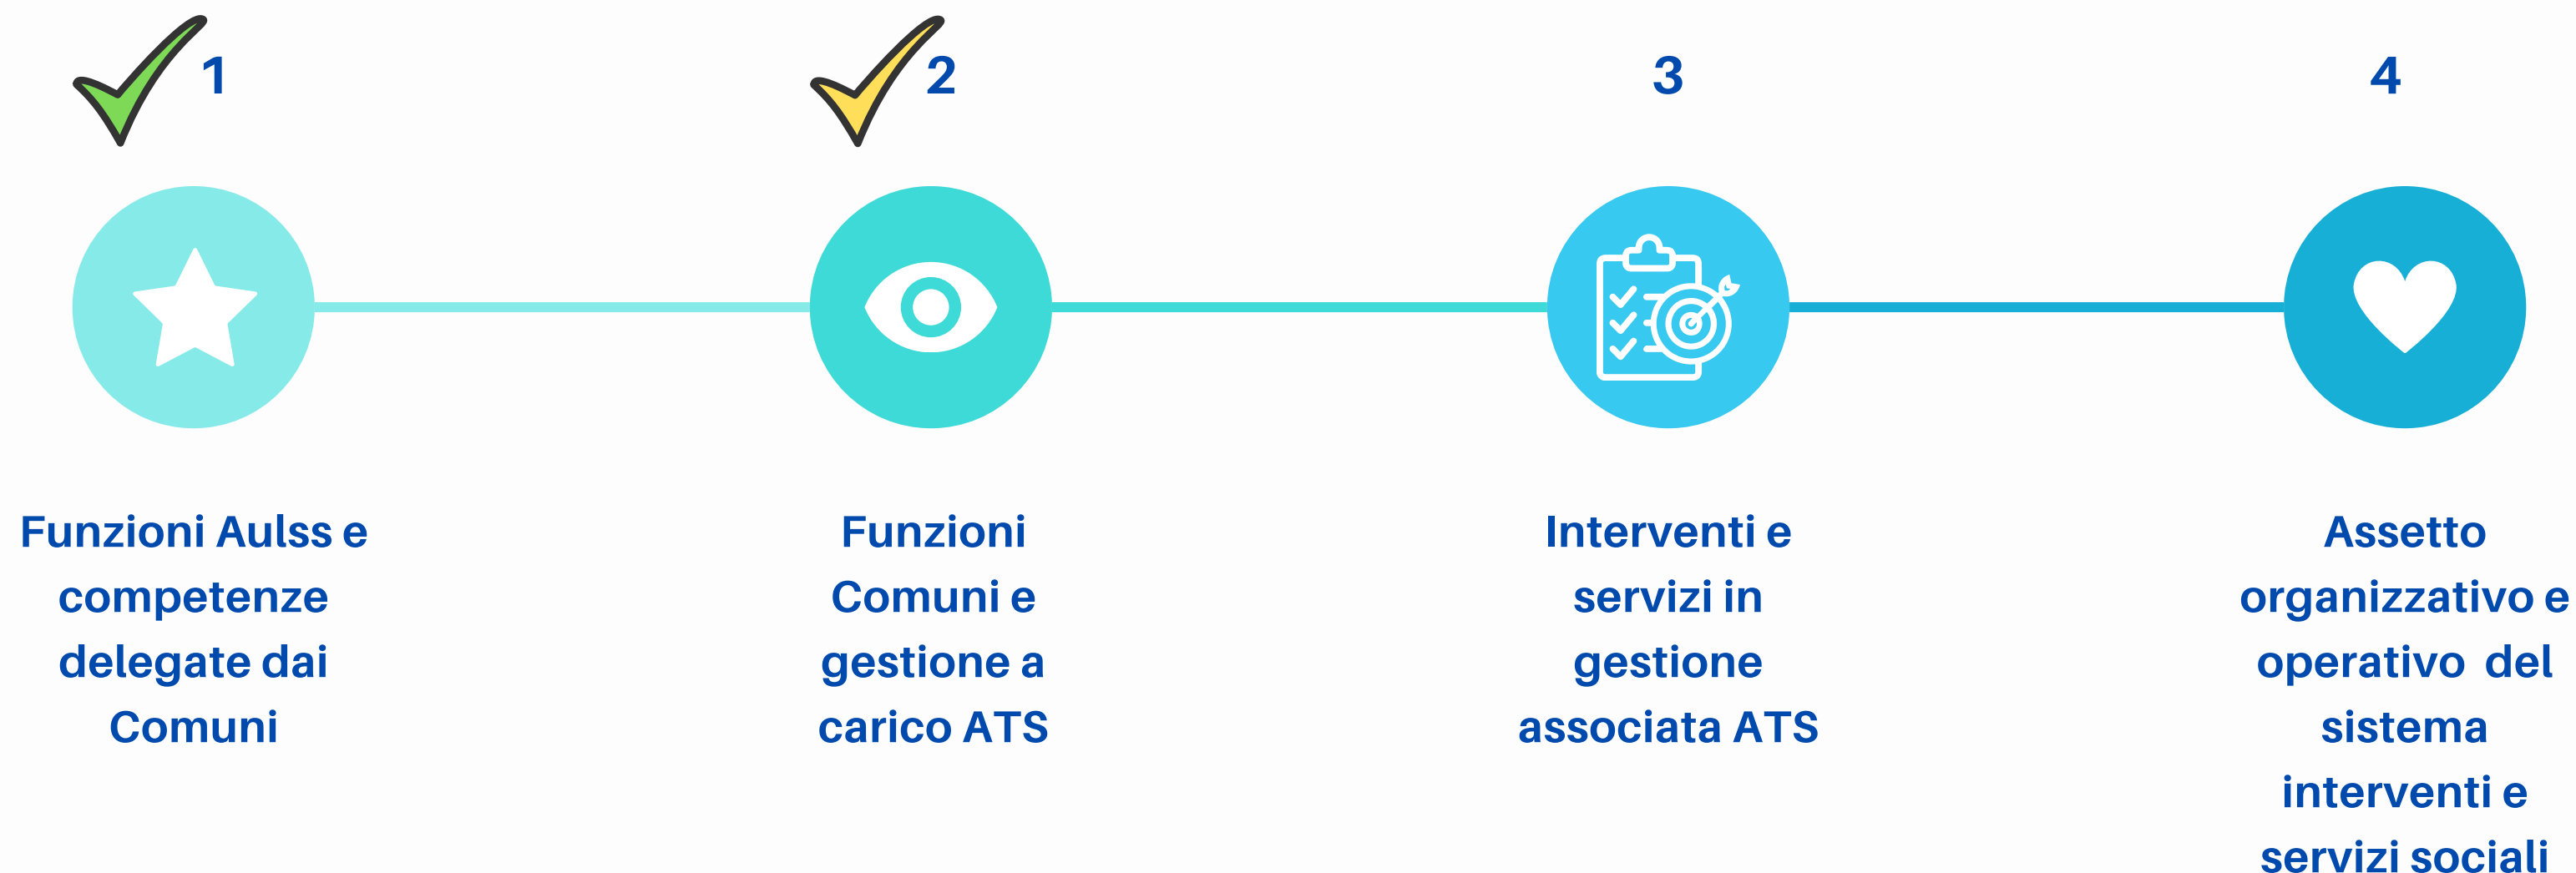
1

Funzioni Aulss e competenze delegate dai Comuni

2

Funzioni Comuni e gestione a carico ATS

3

Interventi e servizi in gestione associata ATS

4

Assetto organizzativo e operativo del sistema interventi e servizi sociali